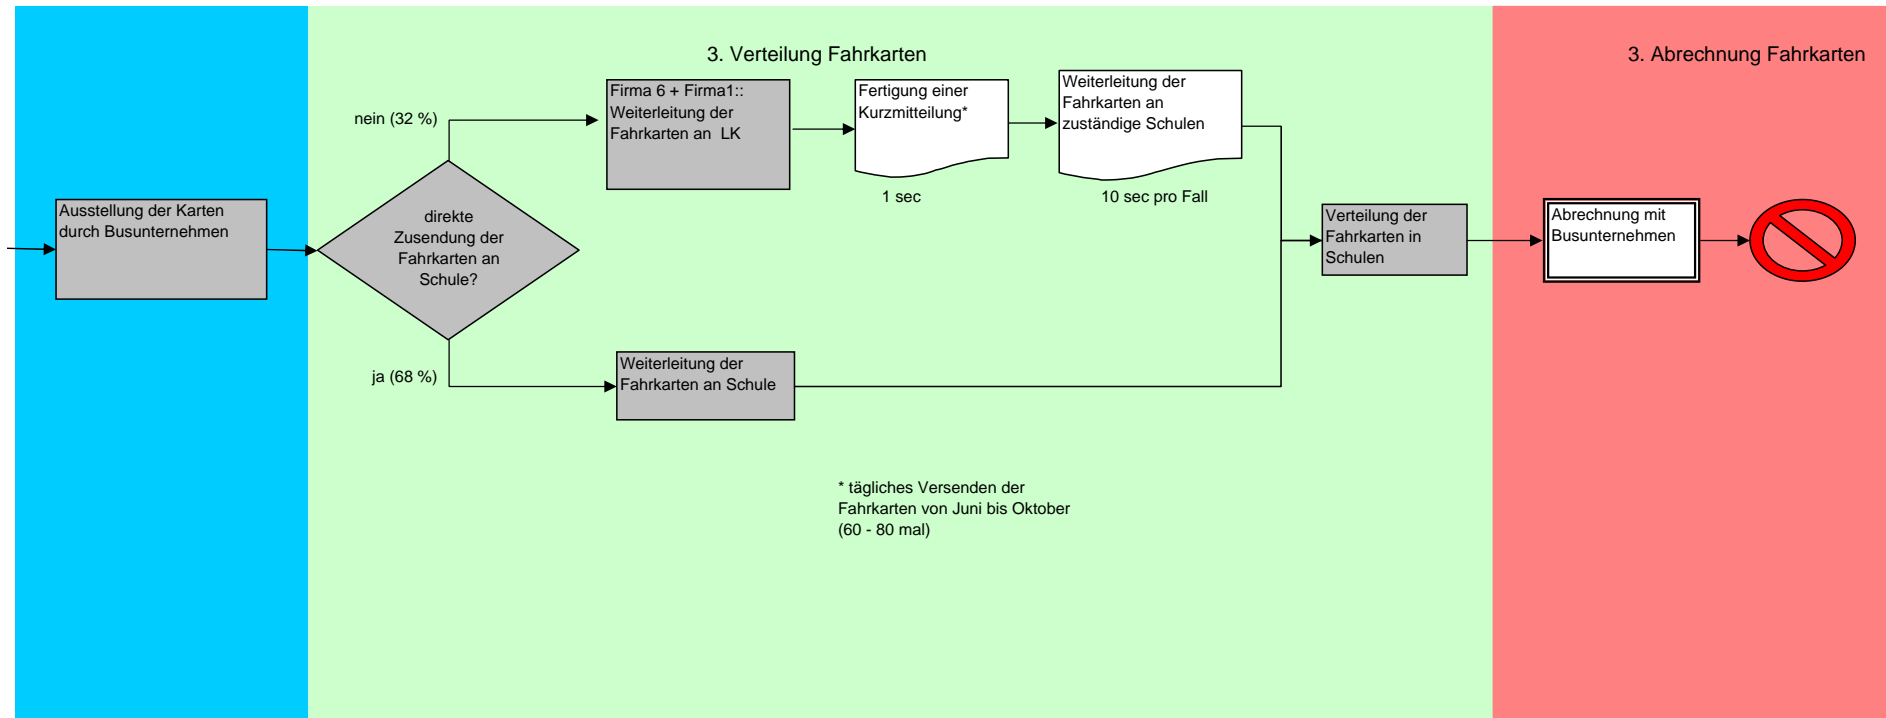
3. Verteilung Fahrkarten

3. Abrechnung Fahrkarten

Ausstellung der Karten durch Busunternehmen

direkte Zusendung der Fahrkarten an Schule?

nein (32 %)

Firma 6 + Firma1:: Weiterleitung der Fahrkarten an LK

Fertigung einer Kurzmitteilung*

1 sec

Weiterleitung der Fahrkarten an zuständige Schulen

10 sec pro Fall

ja (68 %)

Weiterleitung der Fahrkarten an Schule

Verteilung der Fahrkarten in Schulen

Abrechnung mit Busunternehmen

* tägliches Versenden der Fahrkarten von Juni bis Oktober (60 - 80 mal)